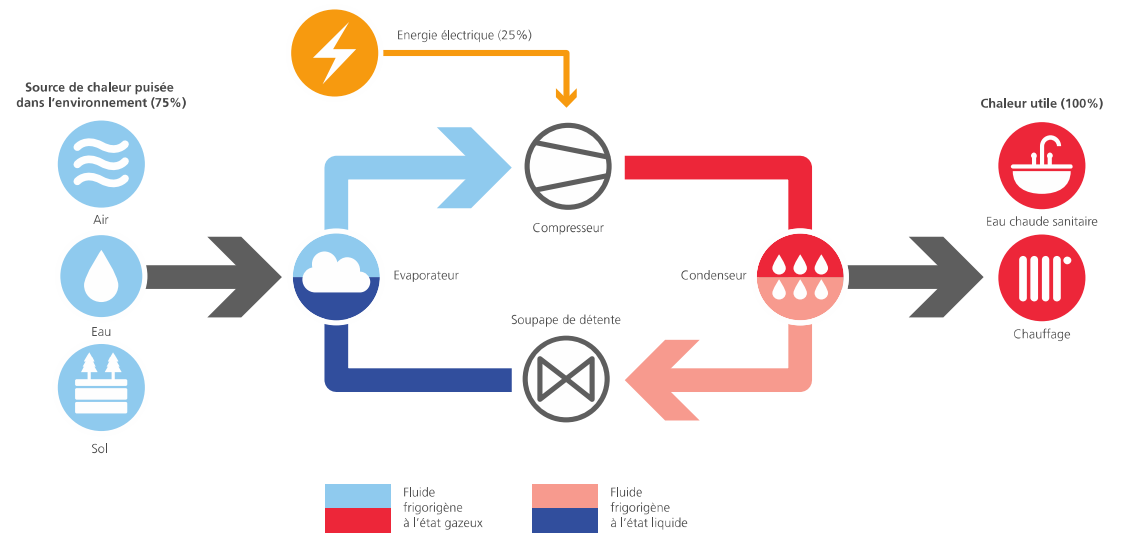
Energie électrique (25%)

Source de chaleur puisée dans l'environnement (75%)

Air

Eau

Sol

Evaporateur

Compresseur

Condenseur

Soupape de détente

Chaleur utile (100%)

Eau chaude sanitaire

Chauffage

Fluide frigorigène à l'état gazeux

Fluide frigorigène à l'état liquide